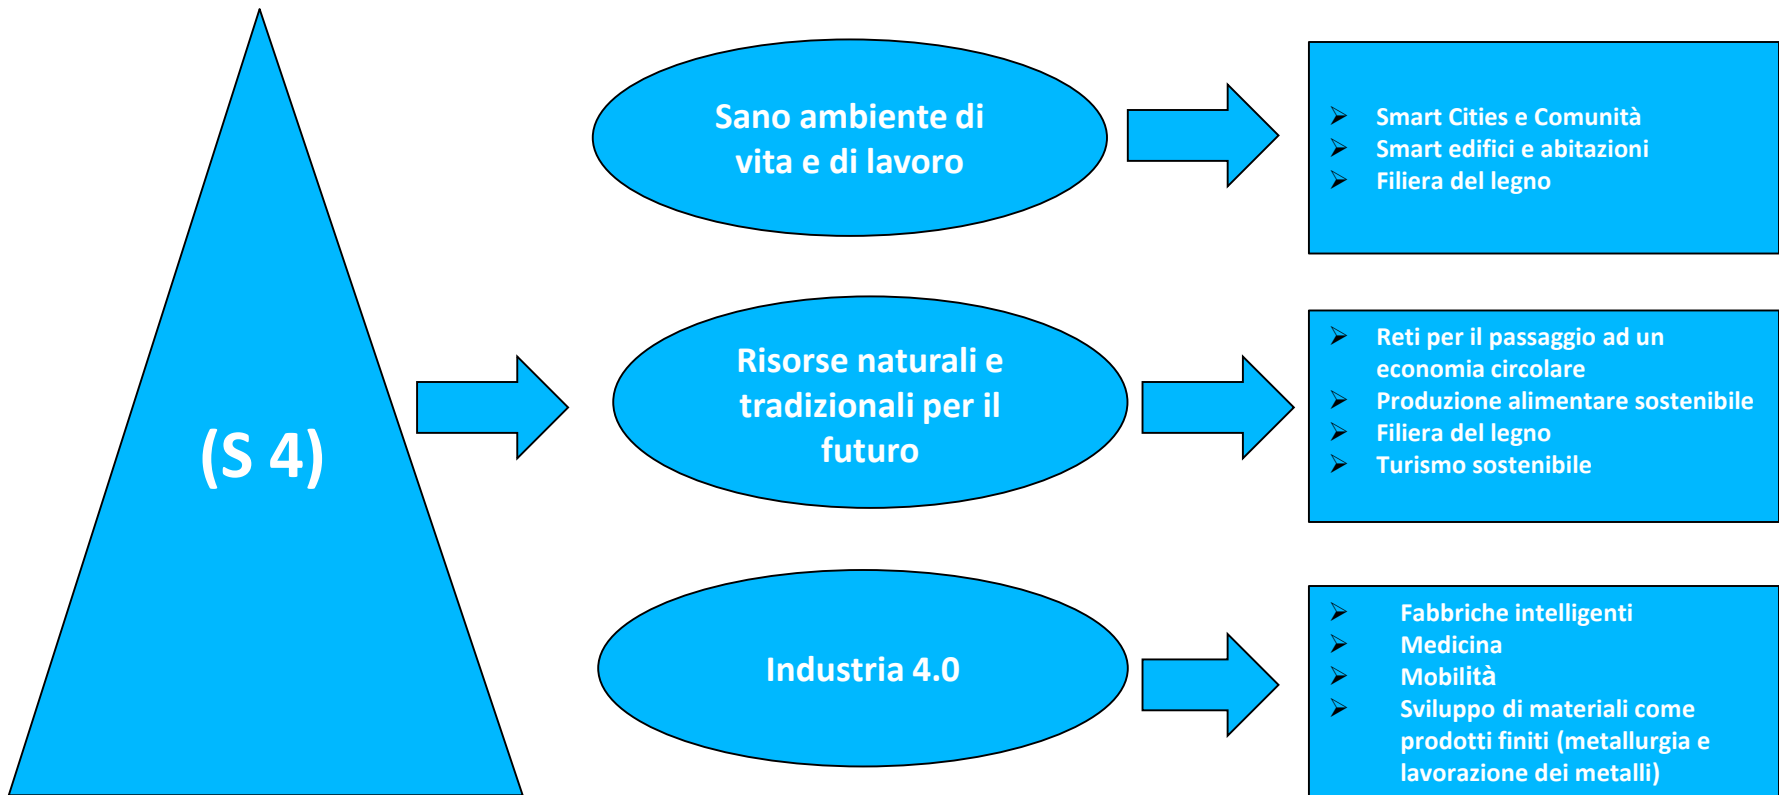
(S 4)

Sano ambiente di vita e di lavoro

- Smart Cities e Comunità
- Smart edifici e abitazioni
- Filiera del legno

Risorse naturali e tradizionali per il futuro

- Reti per il passaggio ad un economia circolare
- Produzione alimentare sostenibile
- Filiera del legno
- Turismo sostenibile

Industria 4.0

- Fabbriche intelligenti
- Medicina
- Mobilità
- Sviluppo di materiali come prodotti finiti (metallurgia e lavorazione dei metalli)